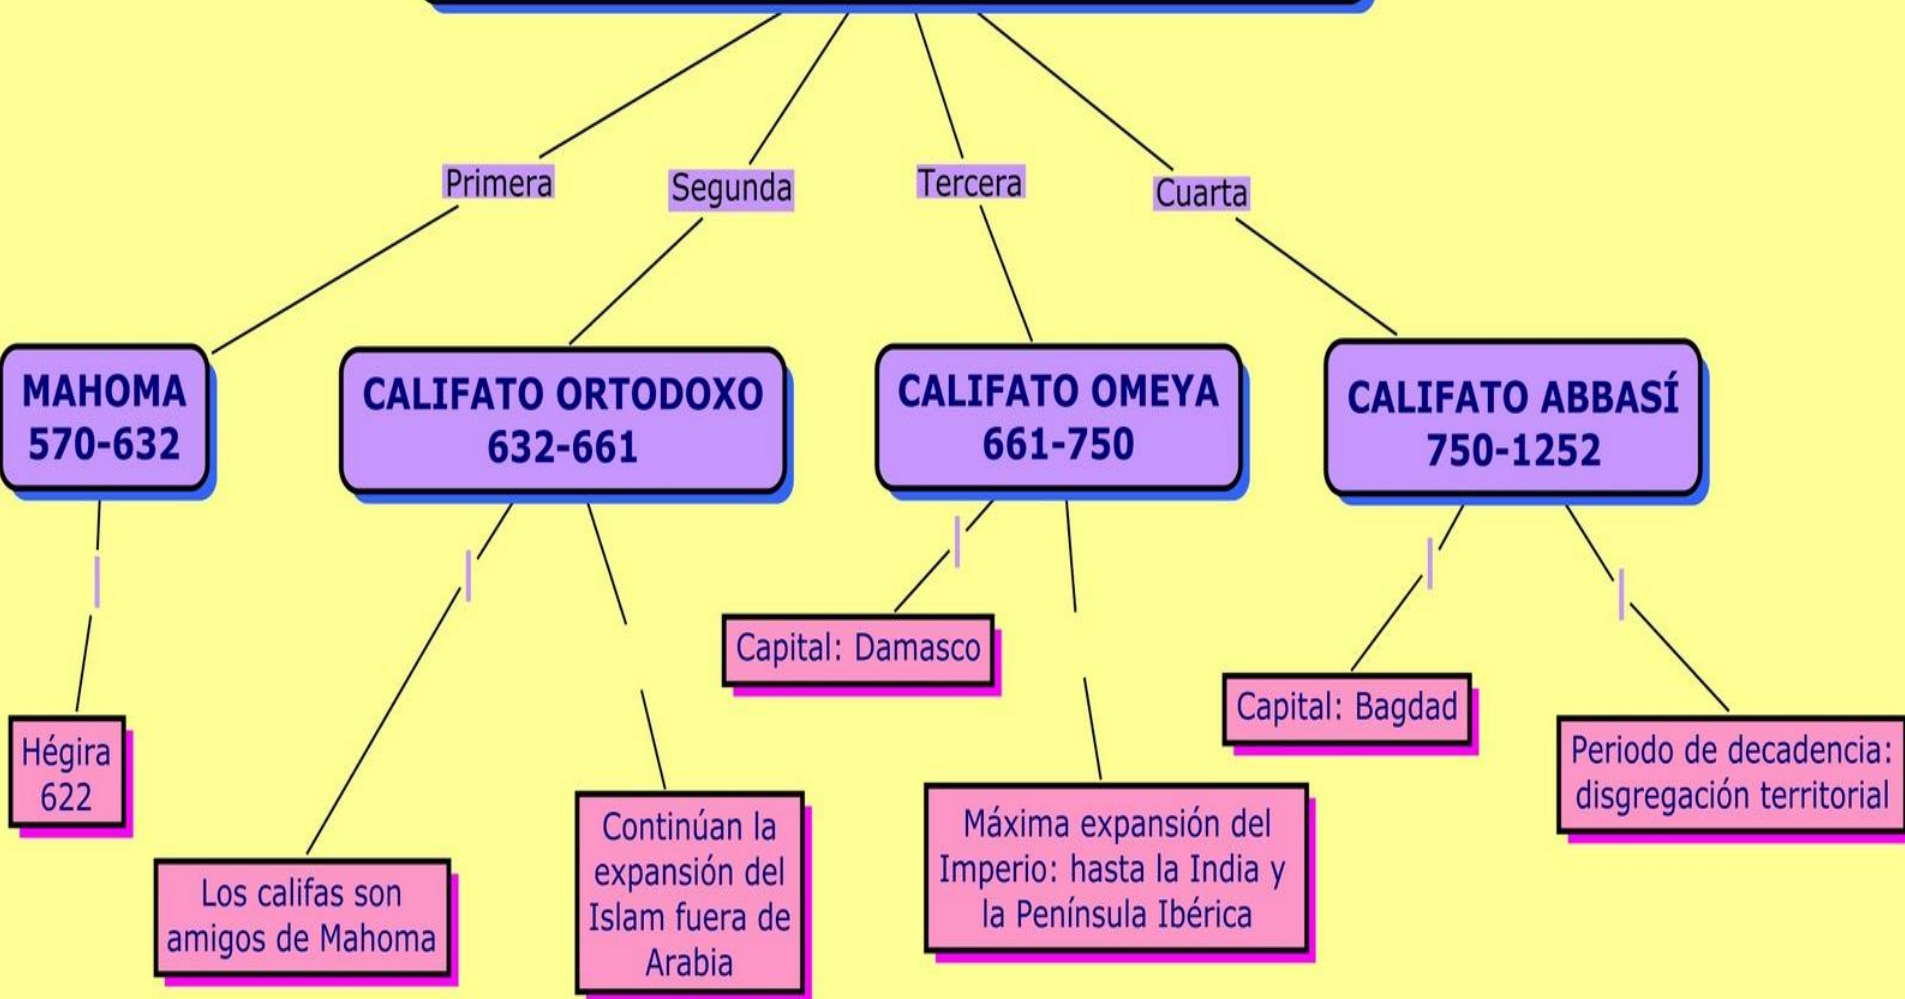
Primera
Segunda
Tercera
Cuarta

MAHOMA
570-632

CALIFATO ORTODOXO
632-661

CALIFATO OMEYA
661-750

CALIFATO ABBASÍ
750-1252

Hégira
622

Los califas son amigos de Mahoma

Continúan la expansión del Islam fuera de Arabia

Capital: Damasco

Máxima expansión del Imperio: hasta la India y la Península Ibérica

Capital: Bagdad

Periodo de decadencia: disgregación territorial